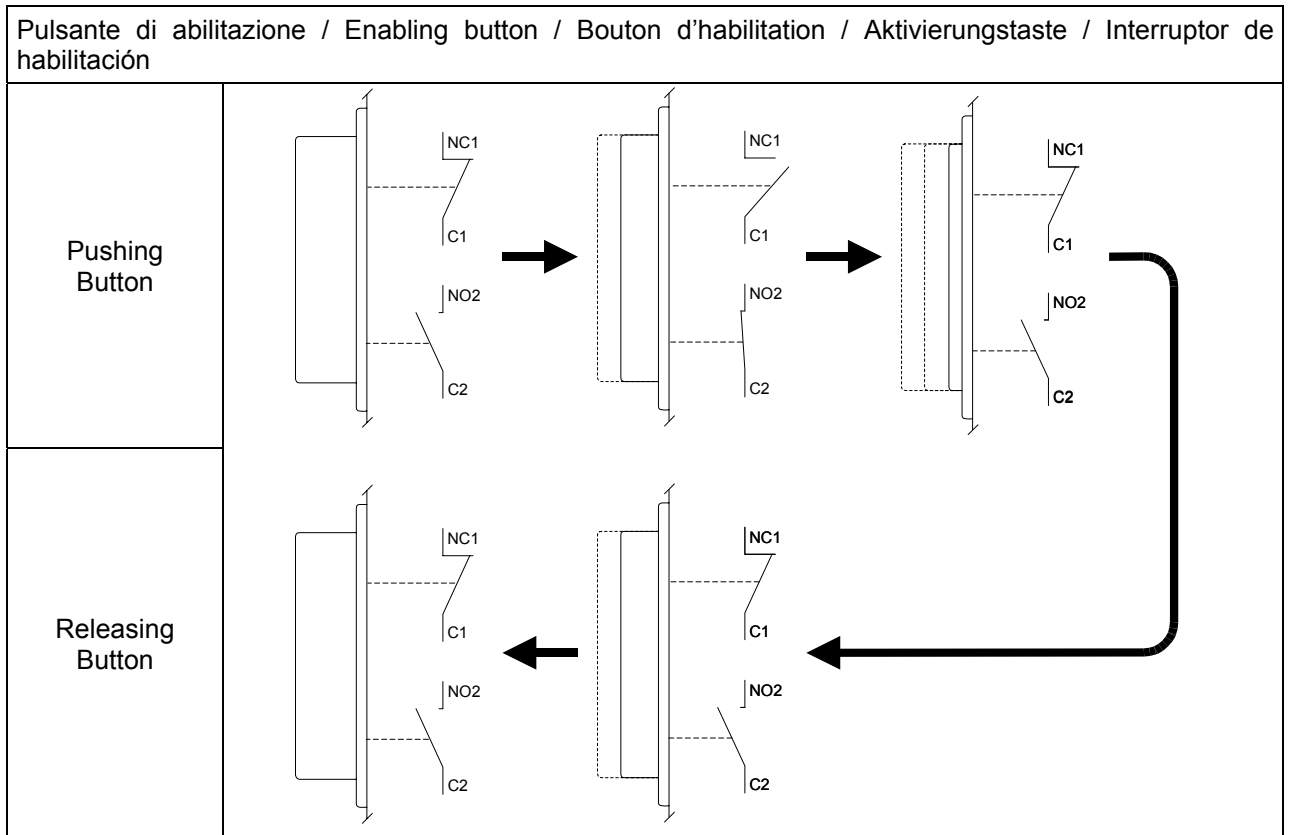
Pulsante di abilitazione / Enabling button / Bouton d'habilitation / Aktivierungstaste / Interruptor de habilitación

Pushing Button

NC1
C1
NO2
C2

NC1
C1
NO2
C2

NC1
C1
NO2
C2

Releasing Button

NC1
C1
NO2
C2

NC1
C1
NO2
C2